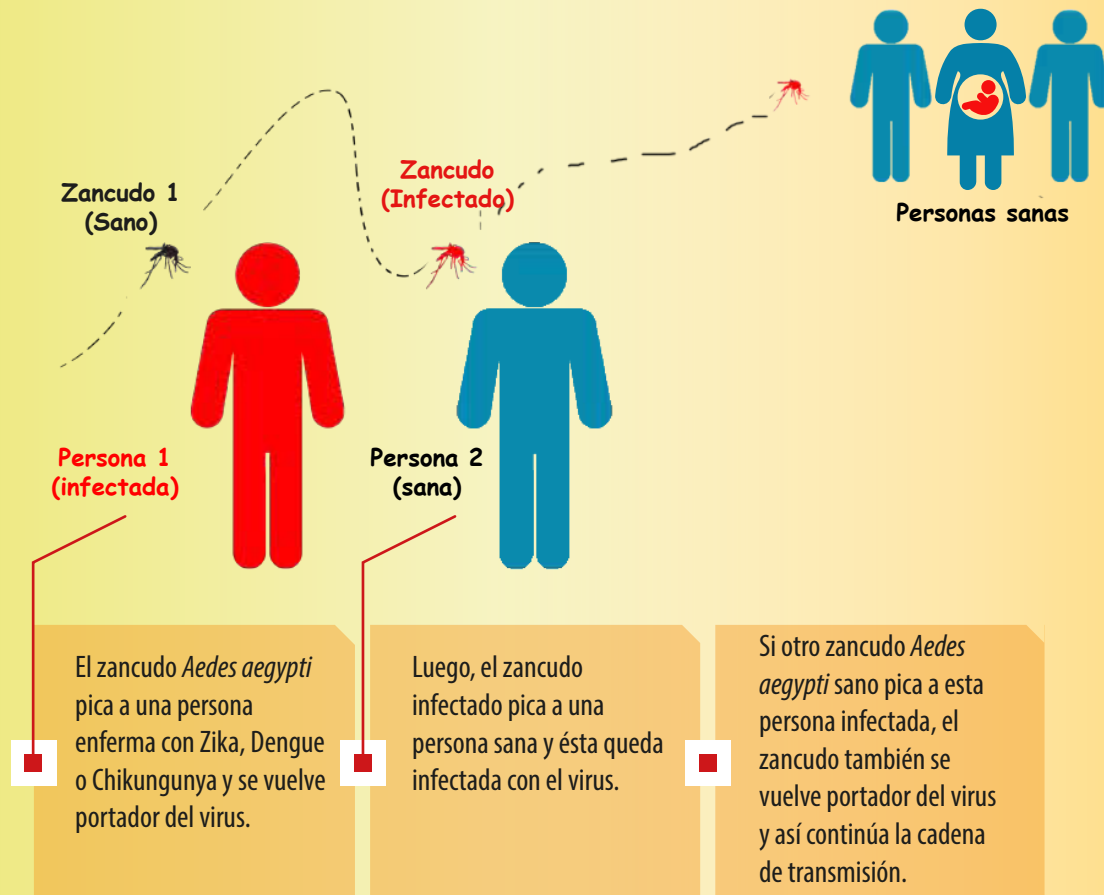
Zancudo 1
(Sano)

Zancudo
(Infectado)

Personas sanas

Persona 1
(infectada)

Persona 2
(sana)

El zancudo *Aedes aegypti* pica a una persona enferma con Zika, Dengue o Chikungunya y se vuelve portador del virus.

Luego, el zancudo infectado pica a una persona sana y ésta queda infectada con el virus.

Si otro zancudo *Aedes aegypti* sano pica a esta persona infectada, el zancudo también se vuelve portador del virus y así continúa la cadena de transmisión.